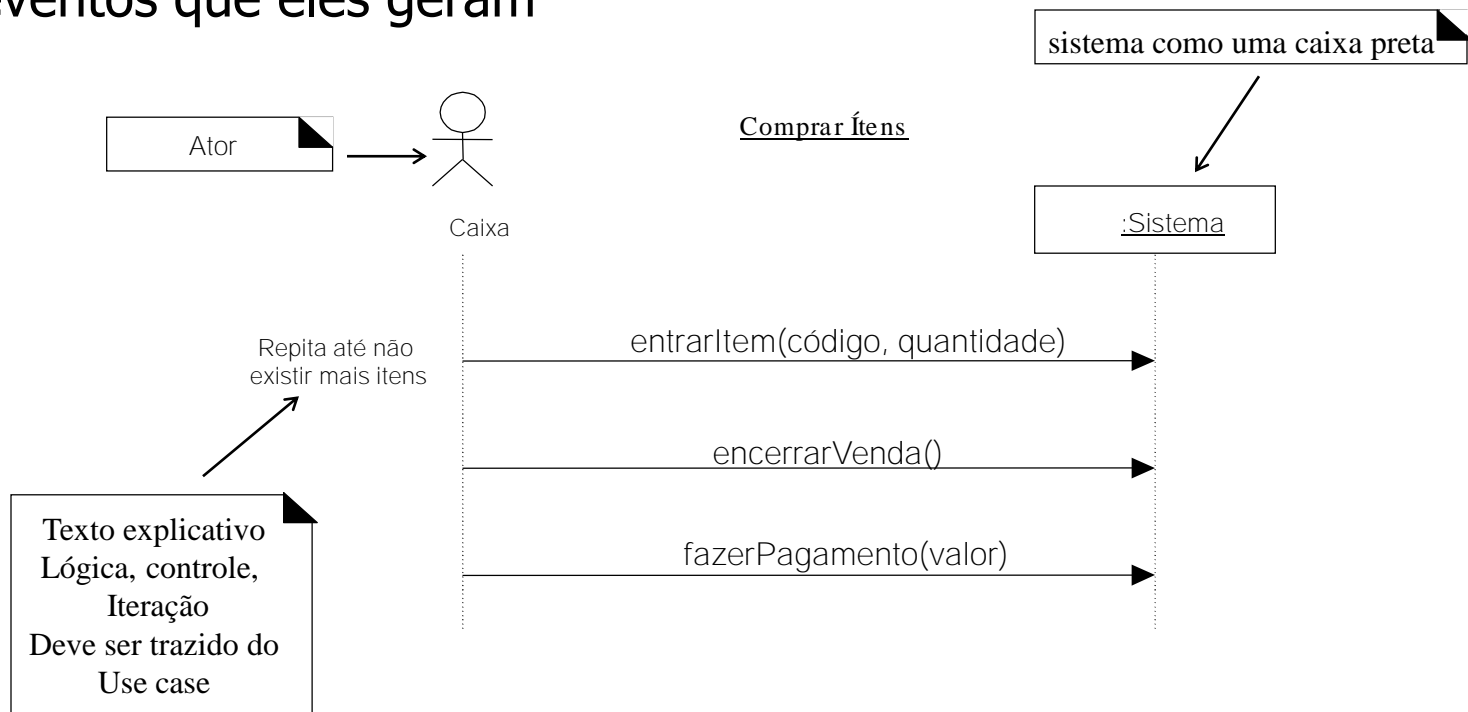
eventos que eles geram

sistema como uma caixa preta

Ator

Comprar Ítens

Caixa

:Sistema

Repita até não existir mais itens

entrarItem(código, quantidade)

encerrarVenda()

fazerPagamento(valor)

Texto explicativo
Lógica, controle,
Iteração
Deve ser trazido do
Use case